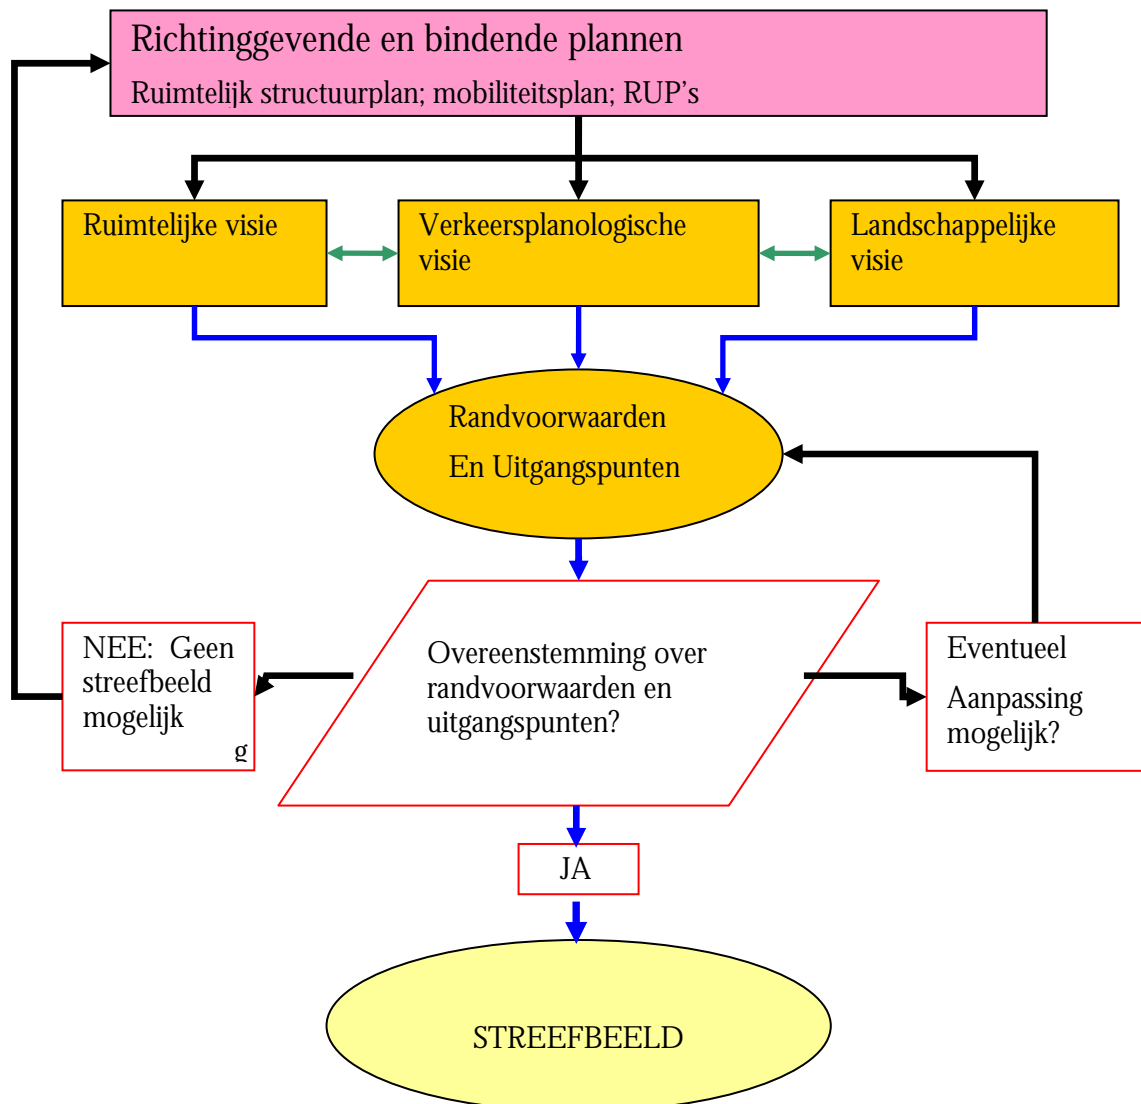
Richtinggevende en bindende plannen
Ruimtelijk structuurplan; mobiliteitsplan; RUP's

Ruimtelijke visie

Verkeersplanologische visie

Landschappelijke visie

Randvoorwaarden
En Uitgangspunten

NEE: Geen streefbeeld mogelijk
g

Overeenstemming over randvoorwaarden en uitgangspunten?

Eventueel
Aanpassing mogelijk?

JA

STREEFBEELD